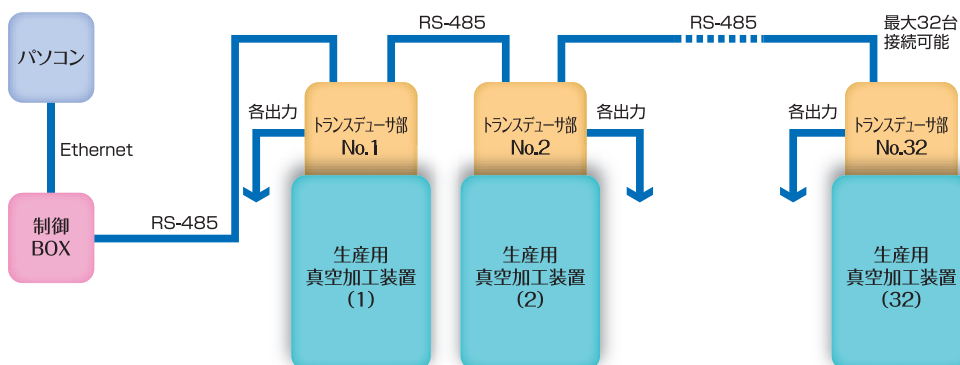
パソコン

Ethernet

制御
BOX

RS-485

RS-485

RS-485

最大32台
接続可能

各出力

トランスデューサ部
No.1

トランスデューサ部
No.2

各出力

各出力

トランスデューサ部
No.32

生産用
真空加工装置
(1)

生産用
真空加工装置
(2)

生産用
真空加工装置
(32)